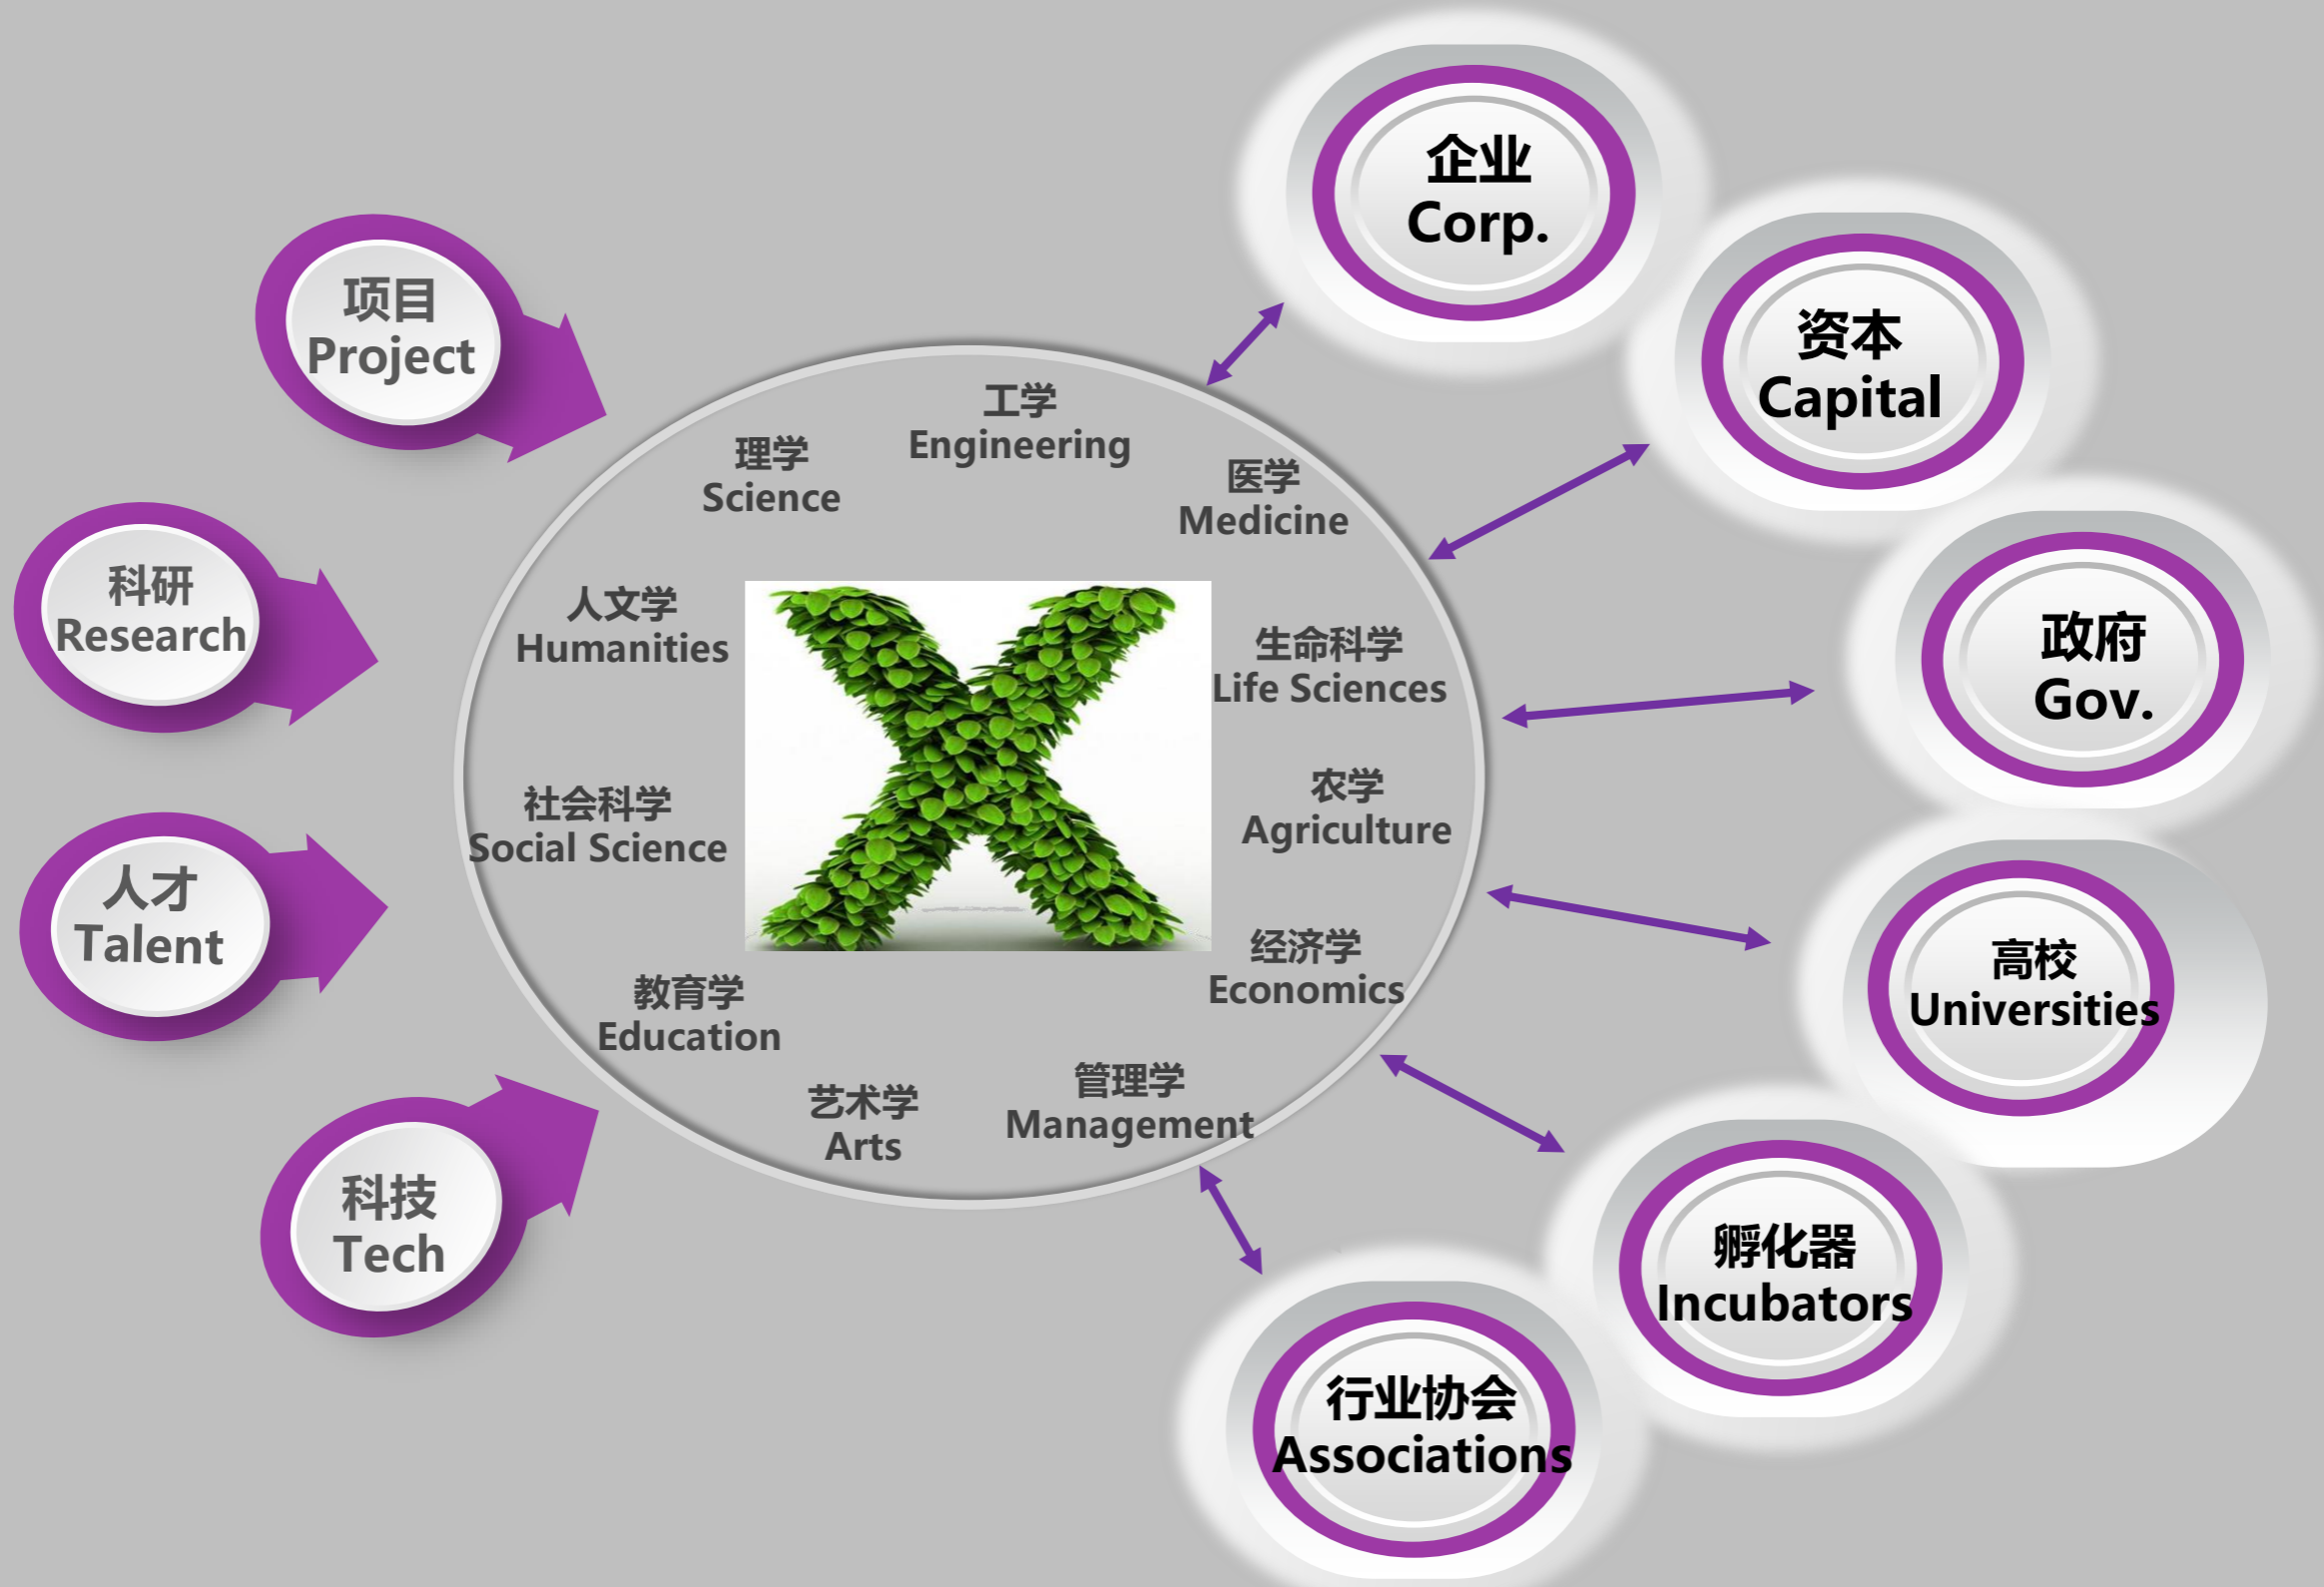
项目
Project

科研
Research

人才
Talent

科技
Tech

理学
Science

工学
Engineering

医学
Medicine

人文学
Humanities

生命科学
Life Sciences

社会科学
Social Science

农学
Agriculture

经济学
Economics

教育学
Education

艺术学
Arts

管理学
Management

X

企业
Corp.

资本
Capital

政府
Gov.

高校
Universities

孵化器
Incubators

行业协会
Associations